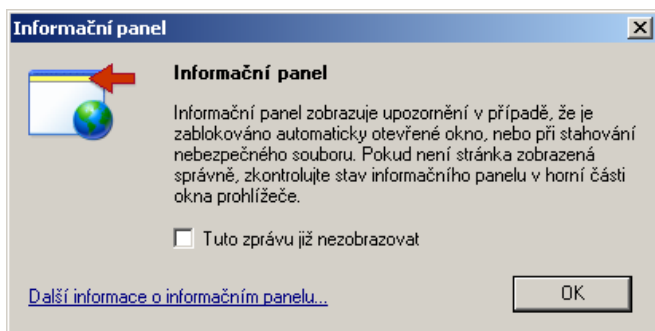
Informační panel

Informační panel

Informační panel zobrazuje upozornění v případě, že je zablokováno automaticky otevřené okno, nebo při stahování nebezpečného souboru. Pokud není stránka zobrazená správně, zkontrolujte stav informačního panelu v horní části okna prohlížeče.

Tuto zprávu již nezobrazovat

Další informace o informačním panelu...

OK